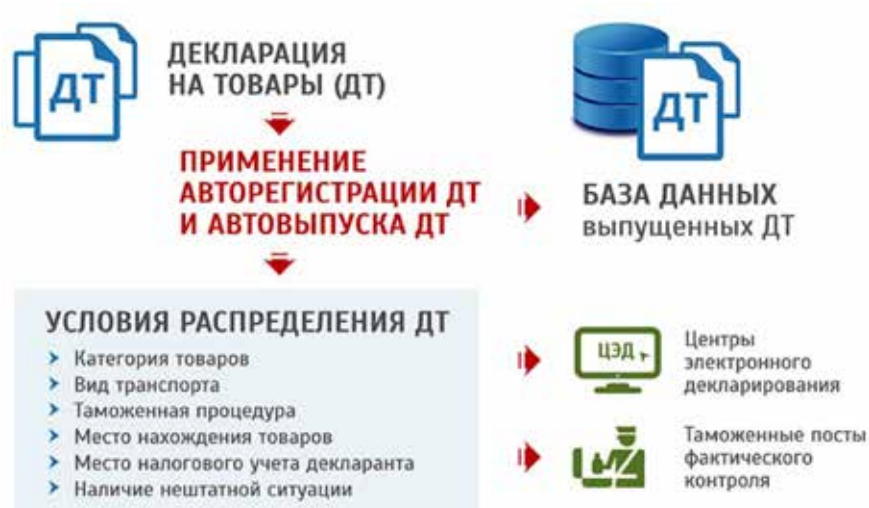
ДТ

ДЕКЛАРАЦИЯ НА ТОВАРЫ (ДТ)

ПРИМЕНЕНИЕ АВТОРЕГИСТРАЦИИ ДТ И АВТОВЫПУСКА ДТ

ДТ

БАЗА ДАННЫХ выпущенных ДТ

УСЛОВИЯ РАСПРЕДЕЛЕНИЯ ДТ
› Категория товаров
› Вид транспорта
› Таможенная процедура
› Место нахождения товаров
› Место налогового учета декларанта
› Наличие нештатной ситуации

ЦЭД

Центры электронного декларирования

Таможенные посты фактического контроля